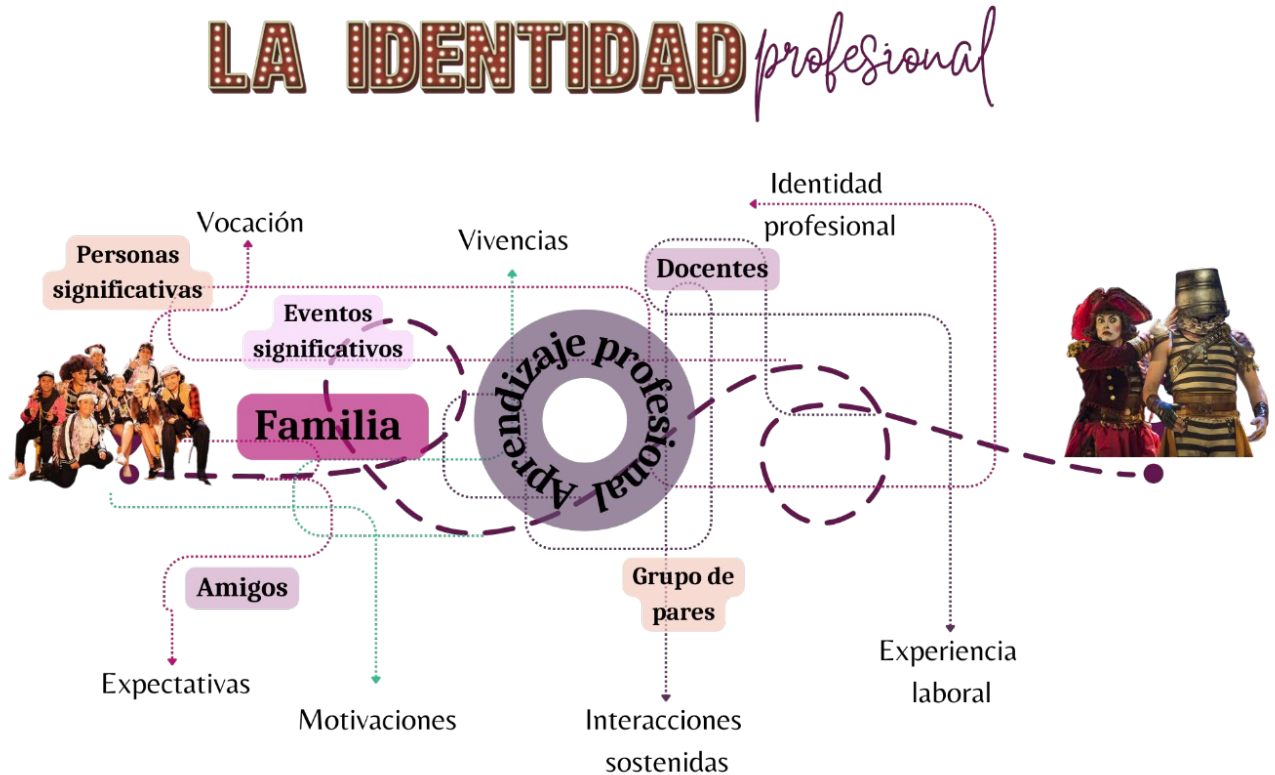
LA IDENTIDAD profesional

Identidad profesional

Vocación

Vivencias

Personas significativas

Docentes

Eventos significativos

Aprendizaje profesional

Familia

Amigos

Grupo de pares

Expectativas

Motivaciones

Interacciones sostenidas

Experiencia laboral